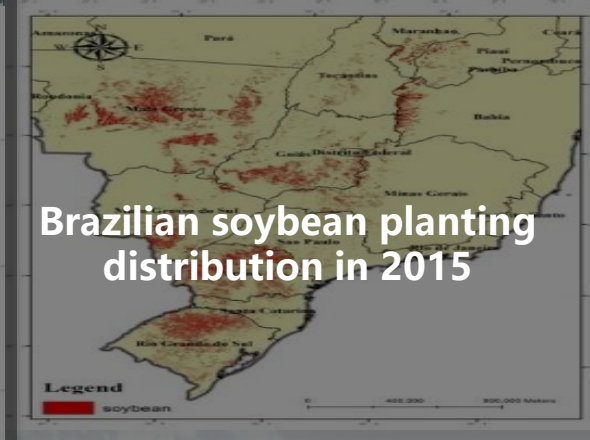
Amazonas
Pará
Maranhao
Ceará
Piauí
Pernambuco
Paraíba
Tocantins
Rondonia
Mato Grosso
Bahia
Goiás
Distrito Federal
Minas Gerais
Brazilian soybean planting distribution in 2015
São Paulo
Rio de Janeiro
Santa Catarina
Rio Grande do Sul
Legend
soybean
0
400,000
800,000 Meters